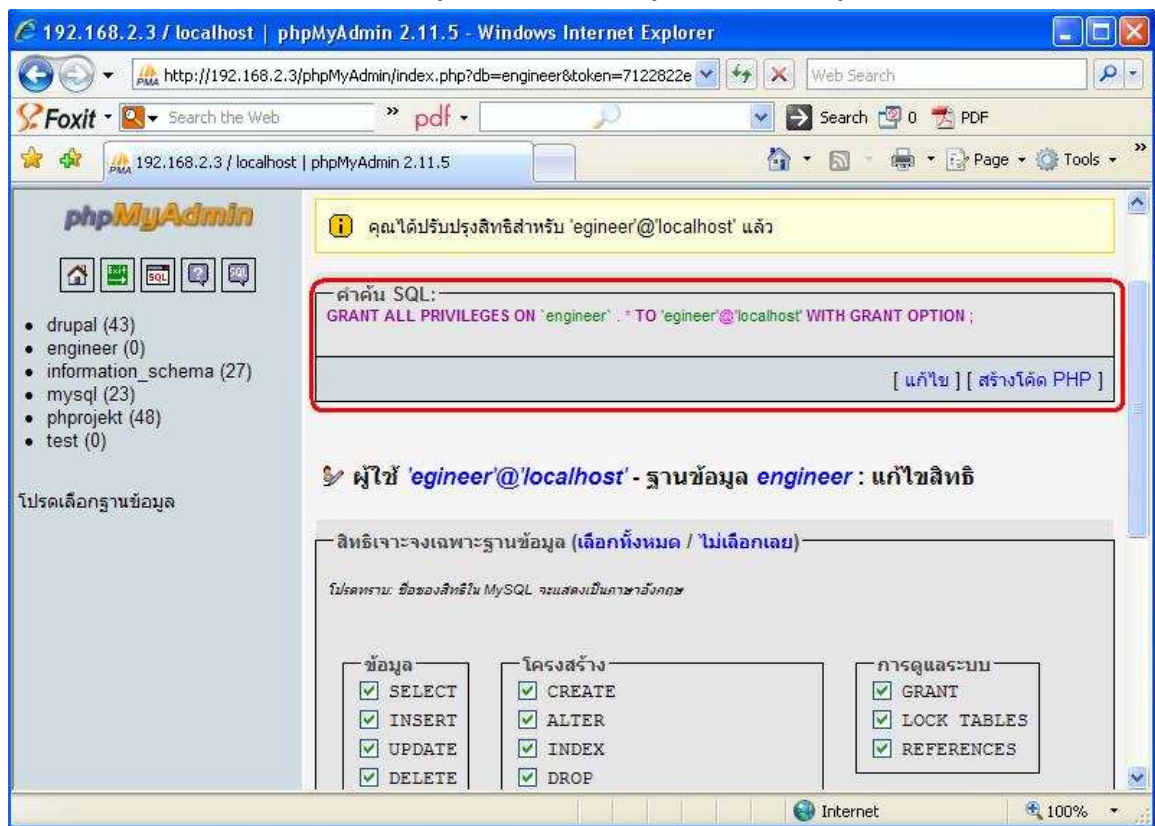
192.168.2.3 / localhost | phpMyAdmin 2.11.5 - Windows Internet Explorer

http://192.168.2.3/phpMyAdmin/index.php?db=engineer&token=7122822e

Web Search

Foxit

Search the Web

pdf

Search 0 PDF

192.168.2.3 / localhost | phpMyAdmin 2.11.5

Page Tools

phpMyAdmin

- drupal (43)
- engineer (0)
- information_schema (27)
- mysql (23)
- phprojekt (48)
- test (0)

โปรดเลือกฐานข้อมูล

คุณได้ปรับปรุงสิทธิสำหรับ 'egineer'@'localhost' แล้ว

คำค้น SQL:

GRANT ALL PRIVILEGES ON `engineer` . * TO 'egineer'@'localhost' WITH GRANT OPTION ;

[ แก้ไข ] [ สร้างโค้ด PHP ]

ผู้ใช้ 'egineer'@'localhost' - ฐานข้อมูล engineer : แก้ไขสิทธิ

สิทธิเจาะจงเฉพาะฐานข้อมูล (เลือกทั้งหมด / ไม่เลือกเลย)

โปรดทราบ: ชื่อของสิทธิใน MySQL จะแสดงเป็นภาษาอังกฤษ

ข้อมูล
SELECT
INSERT
UPDATE
DELETE

โครงสร้าง
CREATE
ALTER
INDEX
DROP

การดูแลระบบ
GRANT
LOCK TABLES
REFERENCES

Internet

100%